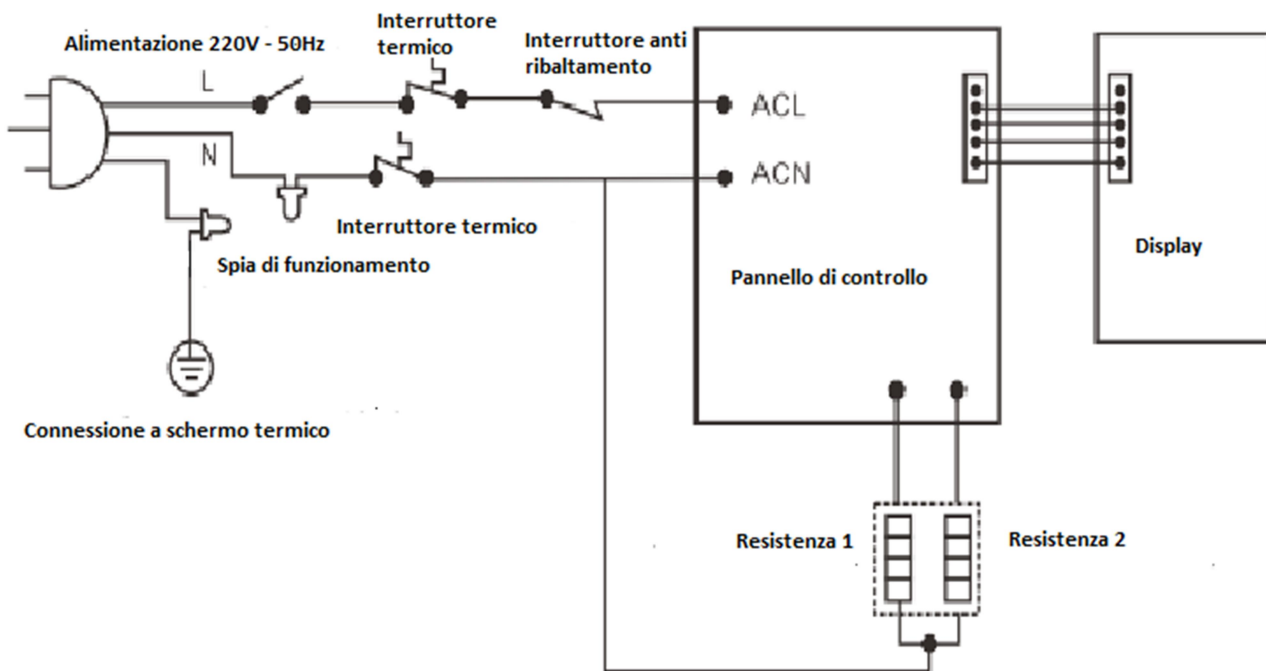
Alimentazione 220V - 50Hz

Interruttore termico

Interruttore anti ribaltamento

L

N

ACL

ACN

Interruttore termico

Spia di funzionamento

Display

Pannello di controllo

Connessione a schermo termico

Resistenza 1

Resistenza 2